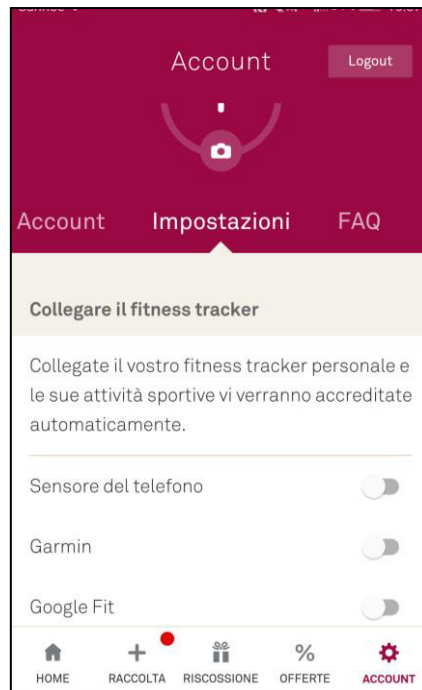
Account

Logout

Account Impostazioni FAQ

Collegare il fitness tracker

Collegate il vostro fitness tracker personale e le sue attività sportive vi verranno accreditate automaticamente.

Sensore del telefono

Garmin

Google Fit

HOME RACCOLTA RISCOSSIONE OFFERTE ACCOUNT